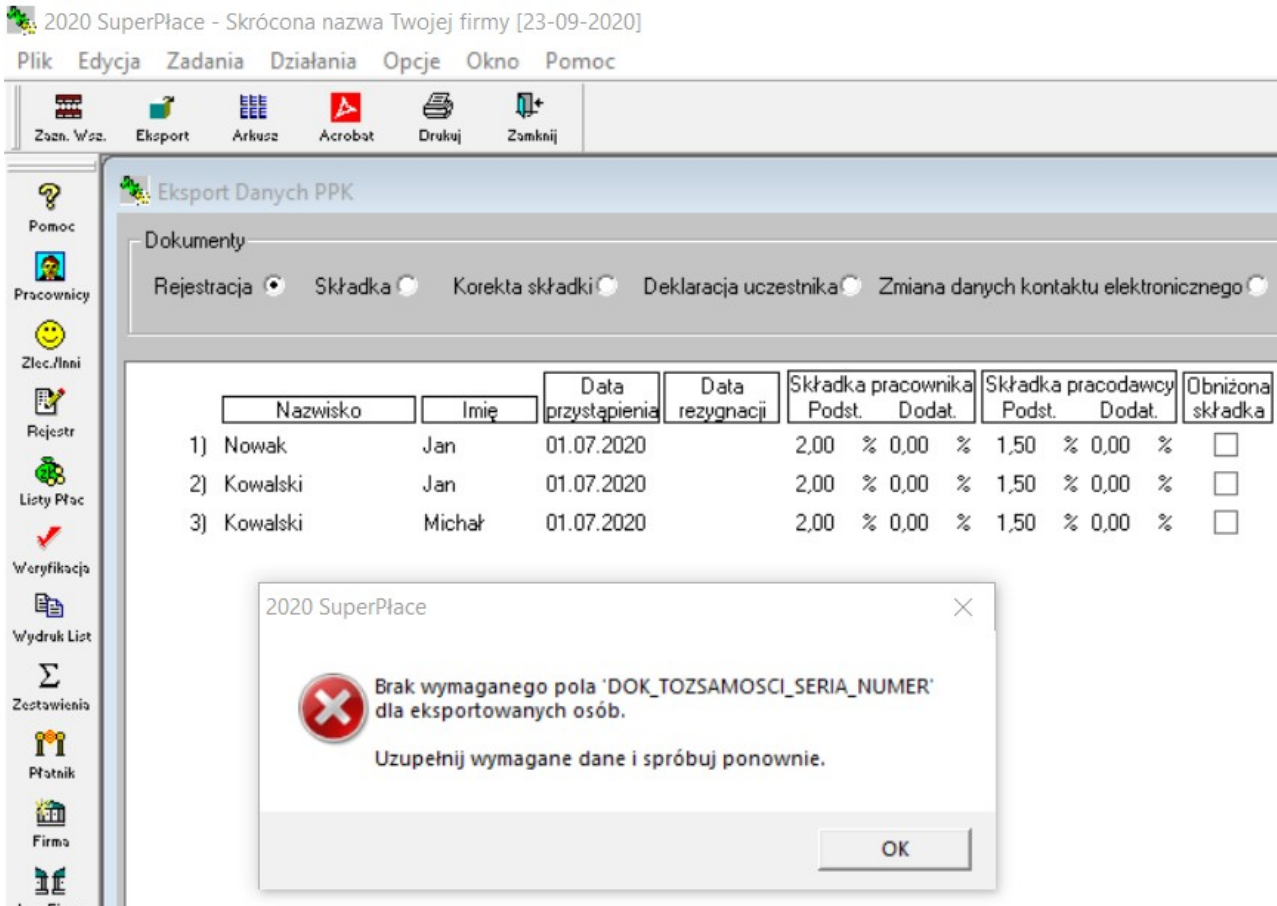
2020 SuperPłace - Skrócona nazwa Twojej firmy [23-09-2020]

Plik Edycja Zadania Działania Opcje Okno Pomoc

Zazn. Wsz. Eksport Arkusz Acrobat Drukuj Zamknij

Pomoc
Pracownicy
Zlec./Inni
Rejestr
Listy Płac
Weryfikacja
Wydruk List
Zestawienia
Płatnik
Firma

Eksport Danych PPK

Dokumenty
Rejestracja Składka Korekta składki Deklaracja uczestnika Zmiana danych kontaktu elektronicznego

| | Nazwisko | Imię | Data przystąpienia | Data rezygnacji | Składka pracownika Podst. | Dodat. | Składka pracodawcy Podst. | Dodat. | Obniżona składka |
|---|---|---|---|---|---|---|---|---|---|
| 1) | Nowak | Jan | 01.07.2020 | | 2,00 % | 0,00 % | 1,50 % | 0,00 % | |
| 2) | Kowalski | Jan | 01.07.2020 | | 2,00 % | 0,00 % | 1,50 % | 0,00 % | |
| 3) | Kowalski | Michał | 01.07.2020 | | 2,00 % | 0,00 % | 1,50 % | 0,00 % | |

2020 SuperPłace

Brak wymaganego pola 'DOK_TOZSAMOSCI_SERIA_NUMER' dla eksportowanych osób.

Uzupełnij wymagane dane i spróbuj ponownie.

OK